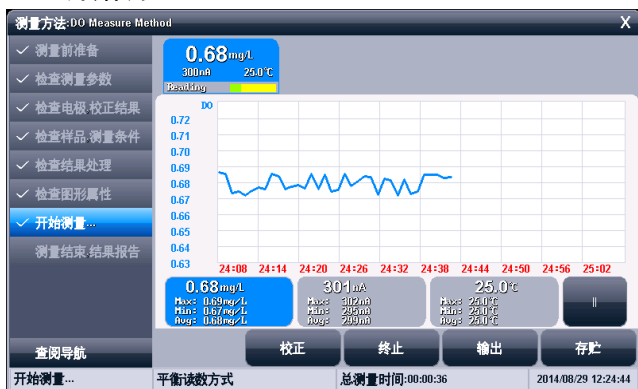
测量方法:DO Measure Method
X

✓ 测量前准备
✓ 检查测量参数
✓ 检查电极 校正结果
✓ 检查样品 测量条件
✓ 检查结果处理
✓ 检查图形属性
✓ 开始测量...
测量结束 结果报告

0.68mg/L
300nA 25.0℃
Reading

DO
0.72
0.71
0.70
0.69
0.68
0.67
0.66
0.65
0.64
0.63
24:08 24:14 24:20 24:26 24:32 24:38 24:44 24:50 24:56 25:02

0.68mg/L
Max: 0.69mg/L
Min: 0.67mg/L
Avg: 0.68mg/L

301nA
Max: 302nA
Min: 295nA
Avg: 299nA

25.0℃
Max: 25.0℃
Min: 25.0℃
Avg: 25.0℃

||

查阅导航
校正
终止
输出
存贮

开始测量...
平衡读数方式
总测量时间:00:00:36
2014/08/29 12:24:44